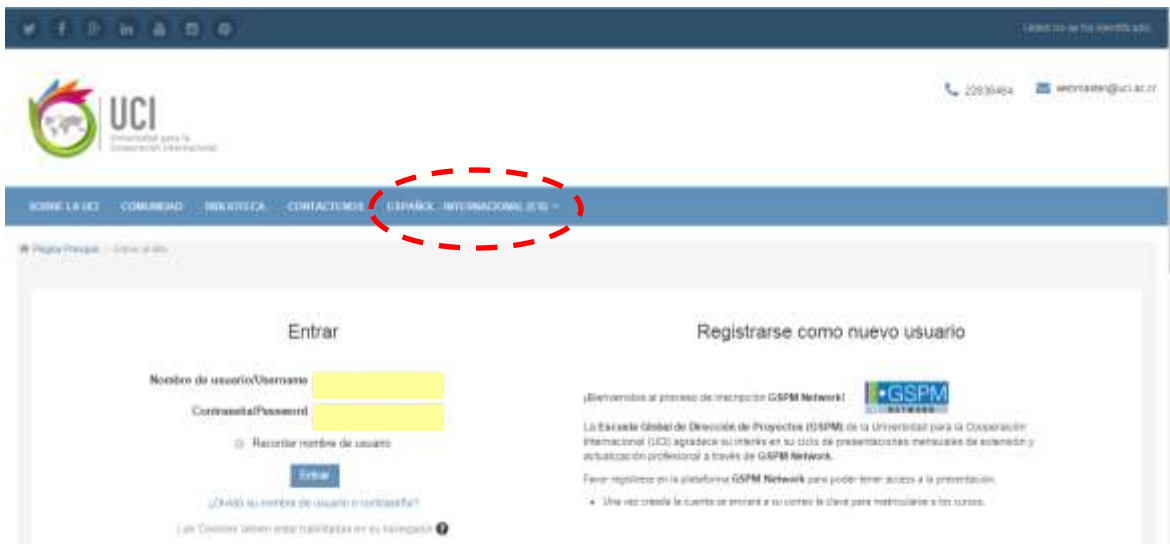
Usted no se ha identificado

UCI
Universidad para la Cooperación Internacional

22836484 webmaster@uci.ac.cr

SOBRE LA UCI COMUNIDAD BIBLIOTECA CONTACTENOS ESPAÑOL - INTERNACIONAL (ES)

Página Principal / Entrar al sitio

Entrar

Nombre de usuario/Username

Contraseña/Password

Recordar nombre de usuario

Entrar

¿Olvidó su nombre de usuario o contraseña?

Las 'Cookies' deben estar habilitadas en su navegador

Registrarse como nuevo usuario

¡Bienvenidos al proceso de inscripción GSPM Network!

GSPM NETWORK

La Escuela Global de Dirección de Proyectos (GSPM) de la Universidad para la Cooperación Internacional (UCI) agradece su interés en su ciclo de presentaciones mensuales de extensión y actualización profesional a través de GSPM Network.

Favor registrese en la plataforma GSPM Network para poder tener acceso a la presentación.

• Una vez creada la cuenta se enviará a su correo la clave para matricularse a los cursos.